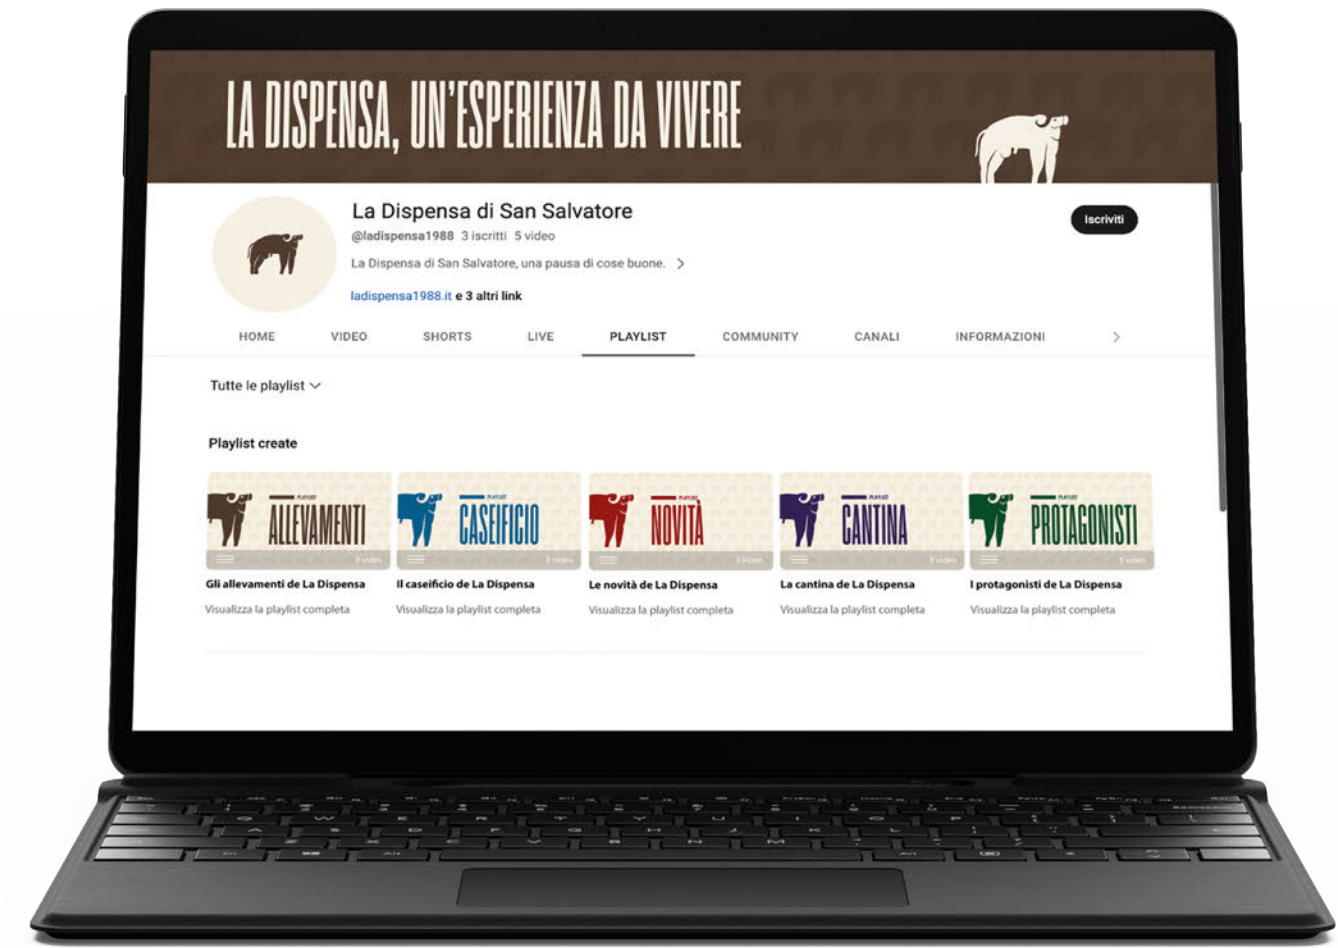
LA DISPENSA, UN'ESPERIENZA DA VIVERE

La Dispensa di San Salvatore
@ladispensa1988 3 iscritti 5 video
La Dispensa di San Salvatore, una pausa di cose buone. >
ladispensa1988.it e 3 altri link

Iscriviti

HOME VIDEO SHORTS LIVE PLAYLIST COMMUNITY CANALI INFORMAZIONI >

Tutte le playlist

Playlist create

PLAYLIST
ALLEVAMENTI
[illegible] video
Gli allevamenti de La Dispensa
Visualizza la playlist completa

PLAYLIST
CASEIFICIO
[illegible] video
Il caseificio de La Dispensa
Visualizza la playlist completa

PLAYLIST
NOVITÀ
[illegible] video
Le novità de La Dispensa
Visualizza la playlist completa

PLAYLIST
CANTINA
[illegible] video
La cantina de La Dispensa
Visualizza la playlist completa

PLAYLIST
PROTAGONISTI
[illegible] video
I protagonisti de La Dispensa
Visualizza la playlist completa